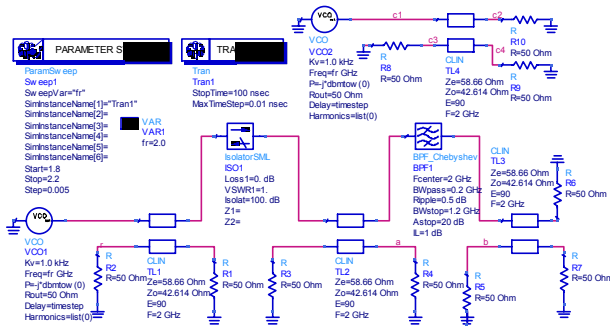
VCO
VCO2
Kv=1.0 kHz
Freq=fr GHz
P=-j*dbmtow (0)
Rout=50 Ohm
Delay=timestep
Harmonics=list(0)

c1
c2
c3
c4

R
R8
R=50 Ohm

CLIN
TL4
Ze=58.66 Ohm
Zo=42.614 Ohm
E=90
F=2 GHz

R
R10
R=50 Ohm

R
R9
R=50 Ohm

PARAMETER S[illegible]

TRA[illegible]

ParamSweep
Sweep1
SweepVar="fr"
SimInstanceName[1]="Tran1"
SimInstanceName[2]=
SimInstanceName[3]=
SimInstanceName[4]=
SimInstanceName[5]=
SimInstanceName[6]=
Start=1.8
Stop=2.2
Step=0.005

Tran
Tran1
StopTime=100 nsec
MaxTimeStep=0.01 nsec

VAR
VAR1
fr=2.0

IsolatorSML
ISO1
Loss1=0. dB
VSWR1=1.
Isolat=100. dB
Z1=
Z2=

BPF_Chebyshev
BPF1
Fcenter=2 GHz
BWpass=0.2 GHz
Ripple=0.5 dB
BWstop=1.2 GHz
Astop=20 dB
IL=1 dB

CLIN
TL3
Ze=58.66 Ohm
Zo=42.614 Ohm
E=90
F=2 GHz

R
R6
R=50 Ohm

VCO
VCO1
Kv=1.0 kHz
Freq=fr GHz
P=-j*dbmtow (0)
Rout=50 Ohm
Delay=timestep
Harmonics=list(0)

r

R
R2
R=50 Ohm

CLIN
TL1
Ze=58.66 Ohm
Zo=42.614 Ohm
E=90
F=2 GHz

R
R1
R=50 Ohm

R
R3
R=50 Ohm

a

CLIN
TL2
Ze=58.66 Ohm
Zo=42.614 Ohm
E=90
F=2 GHz

R
R4
R=50 Ohm

b

R
R5
R=50 Ohm

R
R7
R=50 Ohm